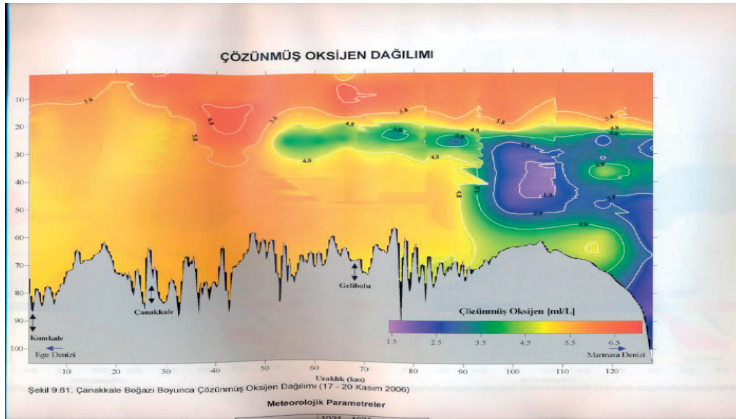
ÇÖZÜNMÜŞ OKSİJEN DAĞILIMI

10
20
30
40
50
60
70
80
90
100

5.8
4.8
5.8
4.8
5.8
4.8
5.8
4.8
4.8
4.8
3.8
4.8
2.8
3.8
2.8
3.8

Kumkale
Ege Denizi
Çanakkale
Gelibolu
Marmara Denizi

Çözünmüş Oksijen [ml/L]
1.5
2.5
3.5
4.5
5.5
6.5

0
10
20
30
40
50
60
70
80
90
100
110
120

Uzaklık (km)

Şekil 9.61. Çanakkale Boğazı Boyunca Çözünmüş Oksijen Dağılımı (17 - 20 Kasım 2006)

Meteorolojik Parametreler